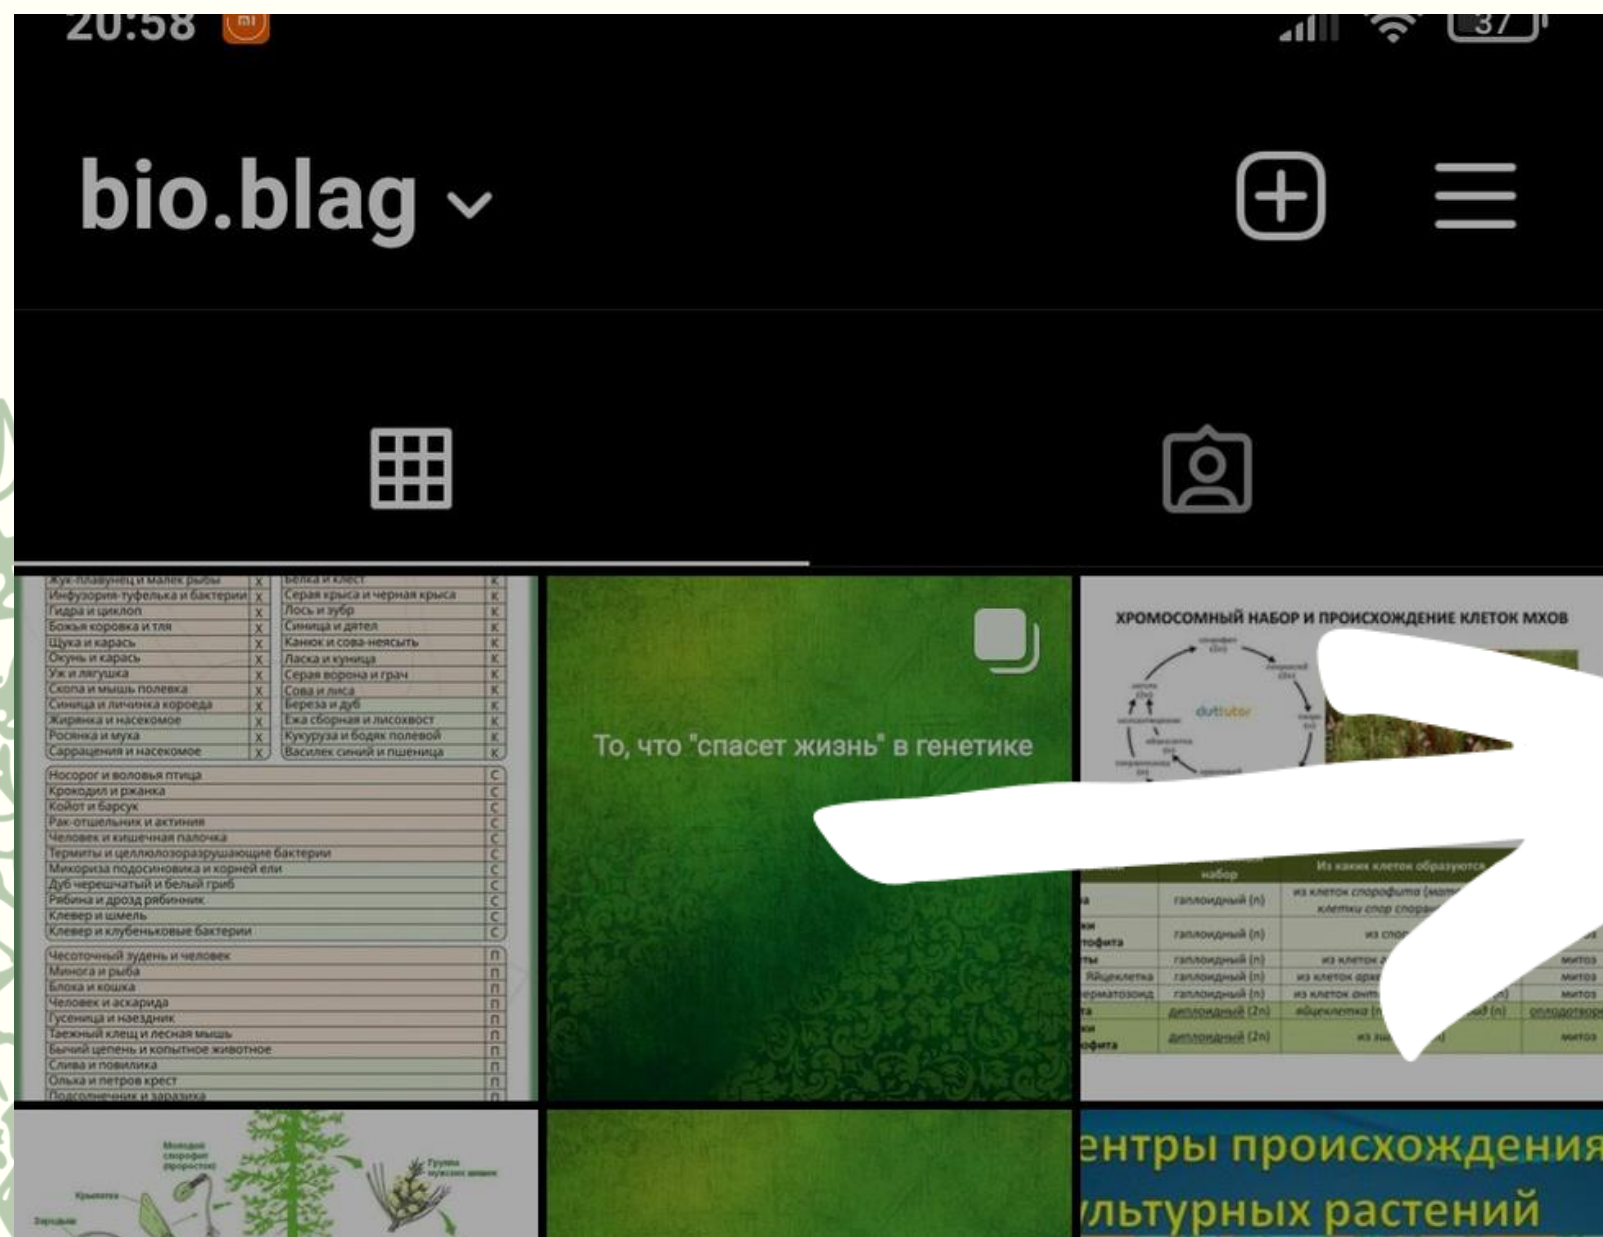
20:58

bio.blag

| Жук-плавунец и малек рыбы | Х |
|---|---|
| Инфузория-туфелька и бактерии | Х |
| Гидра и циклоп | Х |
| Божья коровка и тля | Х |
| Щука и карась | Х |
| Окунь и карась | Х |
| Уж и лягушка | Х |
| Скопа и мышь полевка | Х |
| Синица и личинка короеда | Х |
| Жирянка и насекомое | Х |
| Росянка и муха | Х |
| Саррацения и насекомое | Х |

| Белка и клест | К |
|---|---|
| Серая крыса и черная крыса | К |
| Лось и зубр | К |
| Синица и дятел | К |
| Канюк и сова-неясыть | К |
| Ласка и куница | К |
| Серая ворона и грач | К |
| Сова и лиса | К |
| Береза и дуб | К |
| Ежа сборная и лисохвост | К |
| Кукуруза и бодяк полевой | К |
| Василек синий и пшеница | К |

| Носорог и воловья птица | С |
|---|---|
| Крокодил и ржанка | С |
| Койот и барсук | С |
| Рак-отшельник и актиния | С |
| Человек и кишечная палочка | С |
| Термиты и целлюлозоразрушающие бактерии | С |
| Микориза подосиновика и корней ели | С |
| Дуб черешчатый и белый гриб | С |
| Рябина и дрозд рябинник | С |
| Клевер и шмель | С |
| Клевер и клубеньковые бактерии | С |

| Чесоточный зудень и человек | П |
|---|---|
| Минога и рыба | П |
| Блоха и кошка | П |
| Человек и аскарида | П |
| Гусеница и наездник | П |
| Таежный клещ и лесная мышь | П |
| Бычий цепень и копытное животное | П |
| Слива и повилика | П |
| Ольха и петров крест | П |
| Подсолнечник и заразиха | П |

То, что "спасет жизнь" в генетике

ХРОМОСОМНЫЙ НАБОР И ПРОИСХОЖДЕНИЕ КЛЕТОК МХОВ

dutiutor

| | набор | Из каких клеток образуются | |
|---|---|---|---|
| а | гаплоидный (n) | из клеток спорофита (мат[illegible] клетки спор споран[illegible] | |
| ки тофита | гаплоидный (n) | из спор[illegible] | |
| ты | гаплоидный (n) | из клеток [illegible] | митоз |
| Яйцеклетка | гаплоидный (n) | из клеток архе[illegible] | митоз |
| ерматозоид | гаплоидный (n) | из клеток анте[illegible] | митоз |
| та | диплоидный (2n) | яйцеклетка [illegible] (n) | оплодотворе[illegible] |
| ки офита | диплоидный (2n) | из зи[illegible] | митоз |

Молодой спорофит (проросток)
Крылатка
Зародыш
Группа мужских шишек

ентры происхождения
льтурных растений